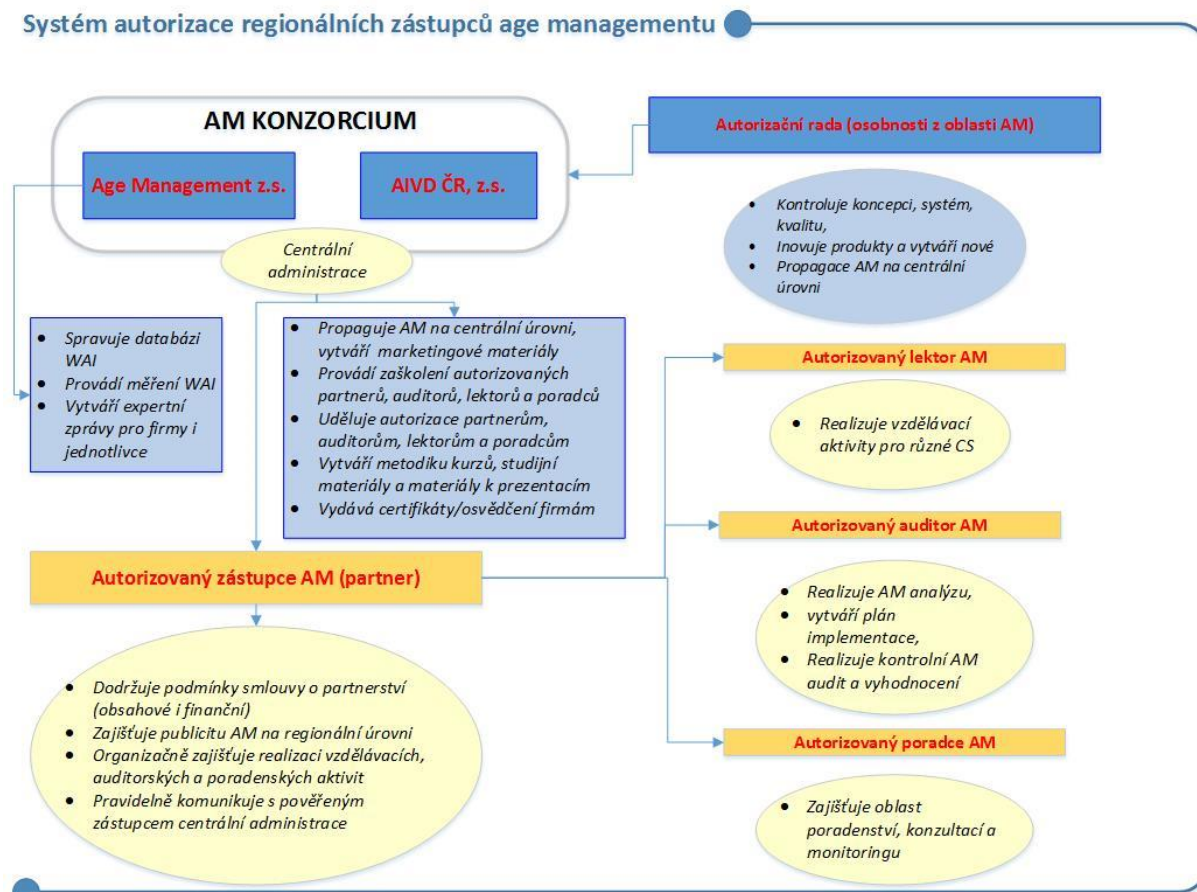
Systém autorizace regionálních zástupců age managementu

AM KONZORCIUM

Age Management z.s.

AIVD ČR, z.s.

Autorizační rada (osobnosti z oblasti AM)

- Kontroluje koncepci, systém, kvalitu,
- Inovuje produkty a vytváří nové
- Propagace AM na centrální úrovni

Centrální administrace

- Spravuje databázi WAI
- Provádí měření WAI
- Vytváří expertní zprávy pro firmy i jednotlivce

- Propaguje AM na centrální úrovni, vytváří marketingové materiály
- Provádí zaškolení autorizovaných partnerů, auditorů, lektorů a poradců
- Uděluje autorizace partnerům, auditorům, lektorům a poradcům
- Vytváří metodiku kurzů, studijní materiály a materiály k prezentacím
- Vydává certifikáty/osvědčení firmám

Autorizovaný lektor AM

- Realizuje vzdělávací aktivity pro různé CS

Autorizovaný auditor AM

Autorizovaný zástupce AM (partner)

- Realizuje AM analýzu,
- vytváří plán implementace,
- Realizuje kontrolní AM audit a vyhodnocení

- Dodržuje podmínky smlouvy o partnerství (obsahové i finanční)
- Zajišťuje publicitu AM na regionální úrovni
- Organizačně zajišťuje realizaci vzdělávacích, auditorských a poradenských aktivit
- Pravidelně komunikuje s pověřeným zástupcem centrální administrace

Autorizovaný poradce AM

- Zajišťuje oblast poradenství, konzultací a monitoringu